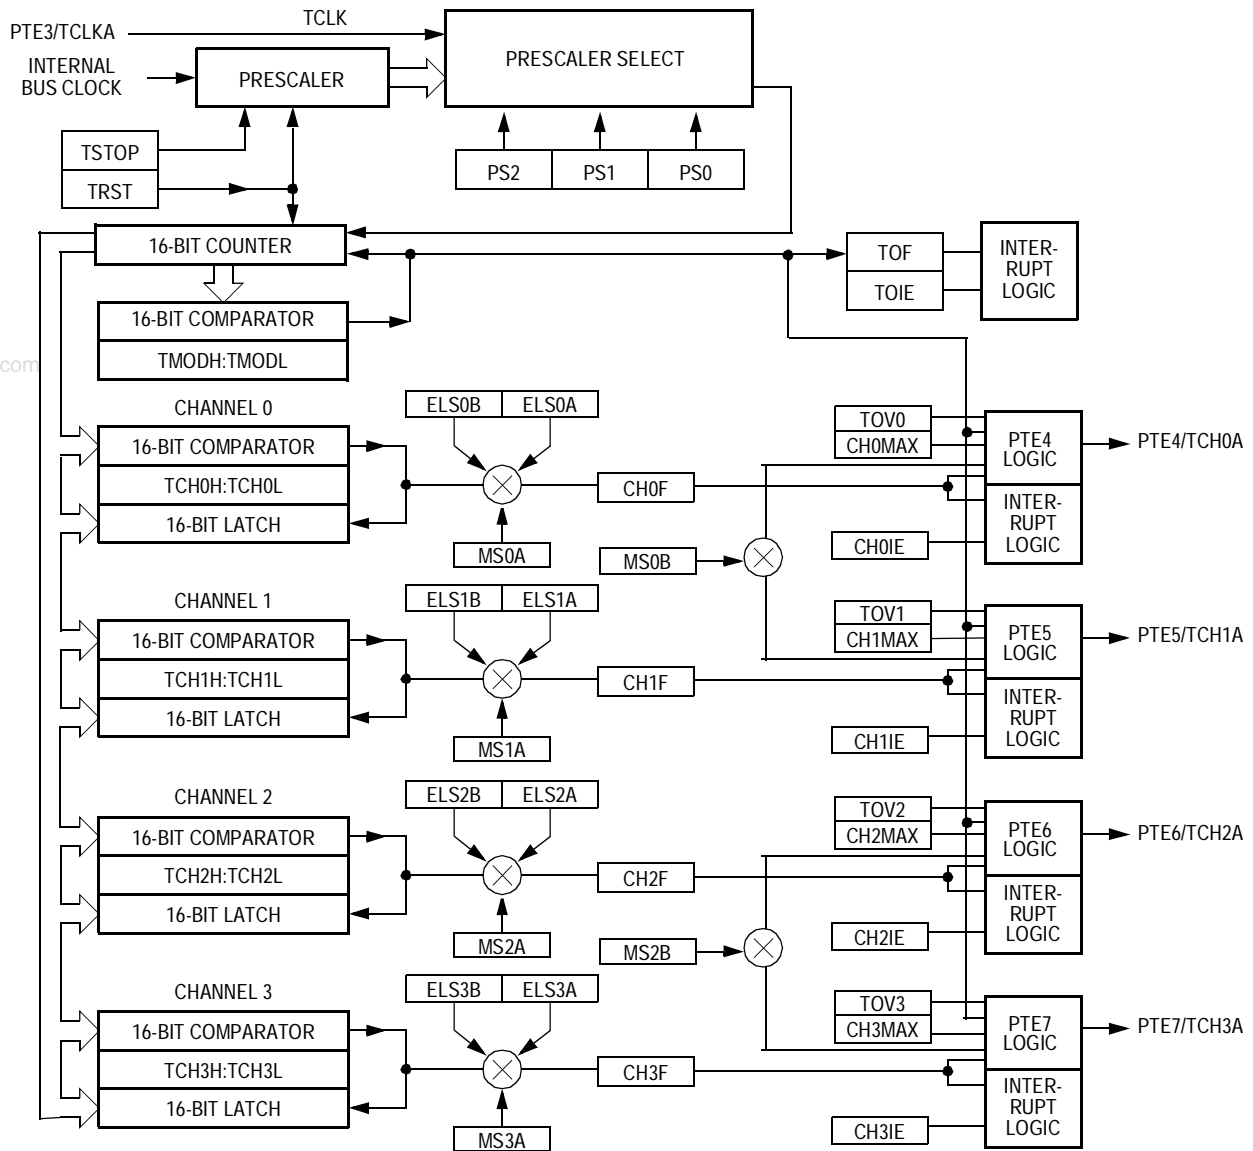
PTE3/TCLKA
TCLK
INTERNAL BUS CLOCK
PRESCALER
PRESCALER SELECT
TSTOP
TRST
PS2
PS1
PS0
16-BIT COUNTER
TOF
TOIE
INTER-RUPT LOGIC
16-BIT COMPARATOR
TMODH:TMODL
com
CHANNEL 0
ELS0B
ELS0A
TOV0
CH0MAX
PTE4 LOGIC
PTE4/TCH0A
16-BIT COMPARATOR
TCH0H:TCH0L
16-BIT LATCH
CH0F
INTER-RUPT LOGIC
MS0A
MS0B
CH0IE
CHANNEL 1
ELS1B
ELS1A
TOV1
CH1MAX
PTE5 LOGIC
PTE5/TCH1A
16-BIT COMPARATOR
TCH1H:TCH1L
16-BIT LATCH
CH1F
INTER-RUPT LOGIC
MS1A
CH1IE
CHANNEL 2
ELS2B
ELS2A
TOV2
CH2MAX
PTE6 LOGIC
PTE6/TCH2A
16-BIT COMPARATOR
TCH2H:TCH2L
16-BIT LATCH
CH2F
INTER-RUPT LOGIC
MS2A
MS2B
CH2IE
CHANNEL 3
ELS3B
ELS3A
TOV3
CH3MAX
PTE7 LOGIC
PTE7/TCH3A
16-BIT COMPARATOR
TCH3H:TCH3L
16-BIT LATCH
CH3F
INTER-RUPT LOGIC
MS3A
CH3IE